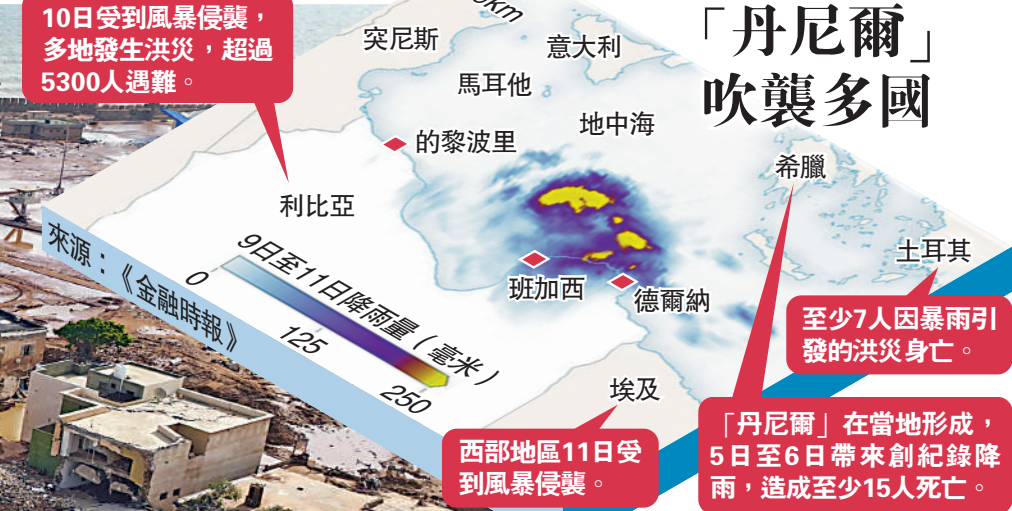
「丹尼爾」吹襲多國

10日受到風暴侵襲，多地發生洪災，超過5300人遇難。

0km

突尼斯

意大利

馬耳他

地中海

的黎波里

希臘

利比亞

土耳其

來源：《金融時報》

9日至11日降雨量（毫米）

0

125

250

班加西

德爾納

至少7人因暴雨引發的洪災身亡。

埃及

西部地區11日受到風暴侵襲。

「丹尼爾」在當地形成，5日至6日帶來創紀錄降雨，造成至少15人死亡。